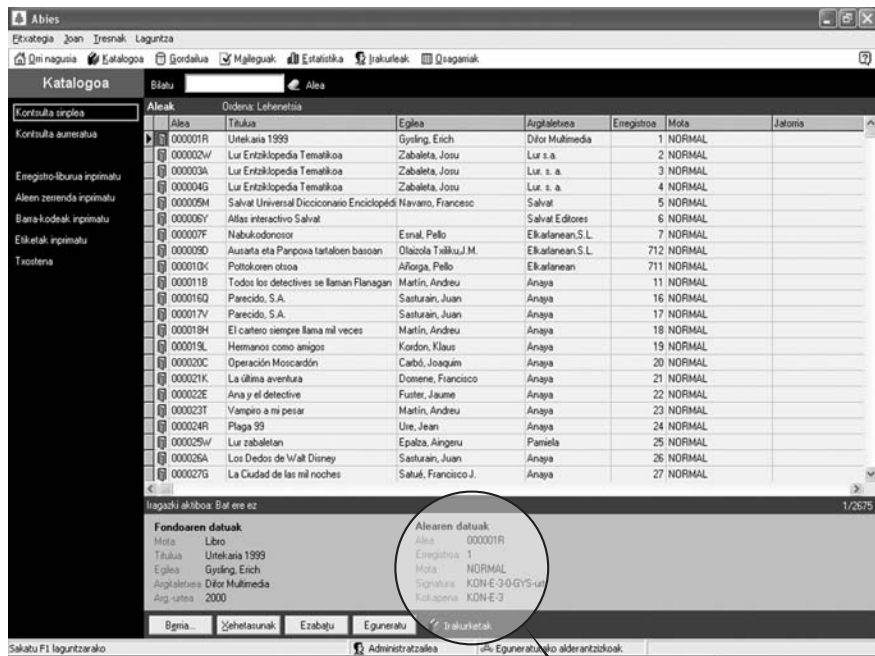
Abies

Fitxategia Joan Tresnak Laguntza

Orri nagusia Katalogoa Gordailua Maileguak Estatistika Irakurleak Osagarriak

Katalogoa

Bilatu Alea

Kontsulta sinplea
Kontsulta aurreratua

Erregistro-liburua inprimatu
Aleen zerrenda inprimatu
Barra-kodeak inprimatu
Etiketak inprimatu
Txostena

Aleak Ordena: Lehenetsia

| Alea | Titulua | Egilea | Argitaletxea | Erregistroa | Mota | Jatorria |
|---|---|---|---|---|---|---|
| 000001R | Urtekaria 1999 | Gysling, Erich | Dilor Multimedia | 1 | NORMAL | |
| 000002W | Lur Entziklopedia Tematikoa | Zabaleta, Josu | Lur s.a. | 2 | NORMAL | |
| 000003A | Lur Entziklopedia Tematikoa | Zabaleta, Josu | Lur. s. a. | 3 | NORMAL | |
| 000004G | Lur Entziklopedia Tematikoa | Zabaleta, Josu | Lur. s. a. | 4 | NORMAL | |
| 000005M | Salvat Universal Diccionario Enciclopédi | Navarro, Francesc | Salvat | 5 | NORMAL | |
| 000006Y | Atlas interactivo Salvat | | Salvat Editores | 6 | NORMAL | |
| 000007F | Nabukodonosor | Esnal, Pello | Elkarlanean,S.L. | 7 | NORMAL | |
| 000009D | Ausarta eta Panpoxa tartaloen basoan | Olaizola Txiliku,J.M. | Elkarlanean.S.L. | 712 | NORMAL | |
| 000010K | Pottokoren otsoa | Añorga, Pello | Elkarlanean | 711 | NORMAL | |
| 000011B | Todos los detectives se llaman Flanagan | Martín, Andreu | Anaya | 11 | NORMAL | |
| 000016Q | Parecido, S.A. | Sasturain, Juan | Anaya | 16 | NORMAL | |
| 000017V | Parecido, S.A. | Sasturain, Juan | Anaya | 17 | NORMAL | |
| 000018H | El cartero siempre llama mil veces | Martín, Andreu | Anaya | 18 | NORMAL | |
| 000019L | Hermanos como amigos | Kordon, Klaus | Anaya | 19 | NORMAL | |
| 000020C | Operación Moscardón | Carbó, Joaquim | Anaya | 20 | NORMAL | |
| 000021K | La última aventura | Domene, Francisco | Anaya | 21 | NORMAL | |
| 000022E | Ana y el detective | Fuster, Jaume | Anaya | 22 | NORMAL | |
| 000023T | Vampiro a mi pesar | Martín, Andreu | Anaya | 23 | NORMAL | |
| 000024R | Plaga 99 | Ure, Jean | Anaya | 24 | NORMAL | |
| 000025W | Lur zabaletan | Epalza, Aingeru | Pamiela | 25 | NORMAL | |
| 000026A | Los Dedos de Walt Disney | Sasturain, Juan | Anaya | 26 | NORMAL | |
| 000027G | La Ciudad de las mil noches | Satué, Francisco J. | Anaya | 27 | NORMAL | |

Iragazki aktiboa: Bat ere ez 1/2675

Fondoaren datuak
Mota Libro
Titulua Urtekaria 1999
Egilea Gysling, Erich
Argitaletxea Dilor Multimedia
Arg.-urtea 2000

Alearen datuak
Alea 000001R
Erregistroa 1
Mota NORMAL
Signatura KON-E-3-0-GYS-urt
Kokapena KON-E-3

Berria... Xehetasunak Ezabatu Eguneratu Irakurketak

Sakatu F1 laguntzarako Administratzailea Eguneratu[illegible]ko alderantzizkoak